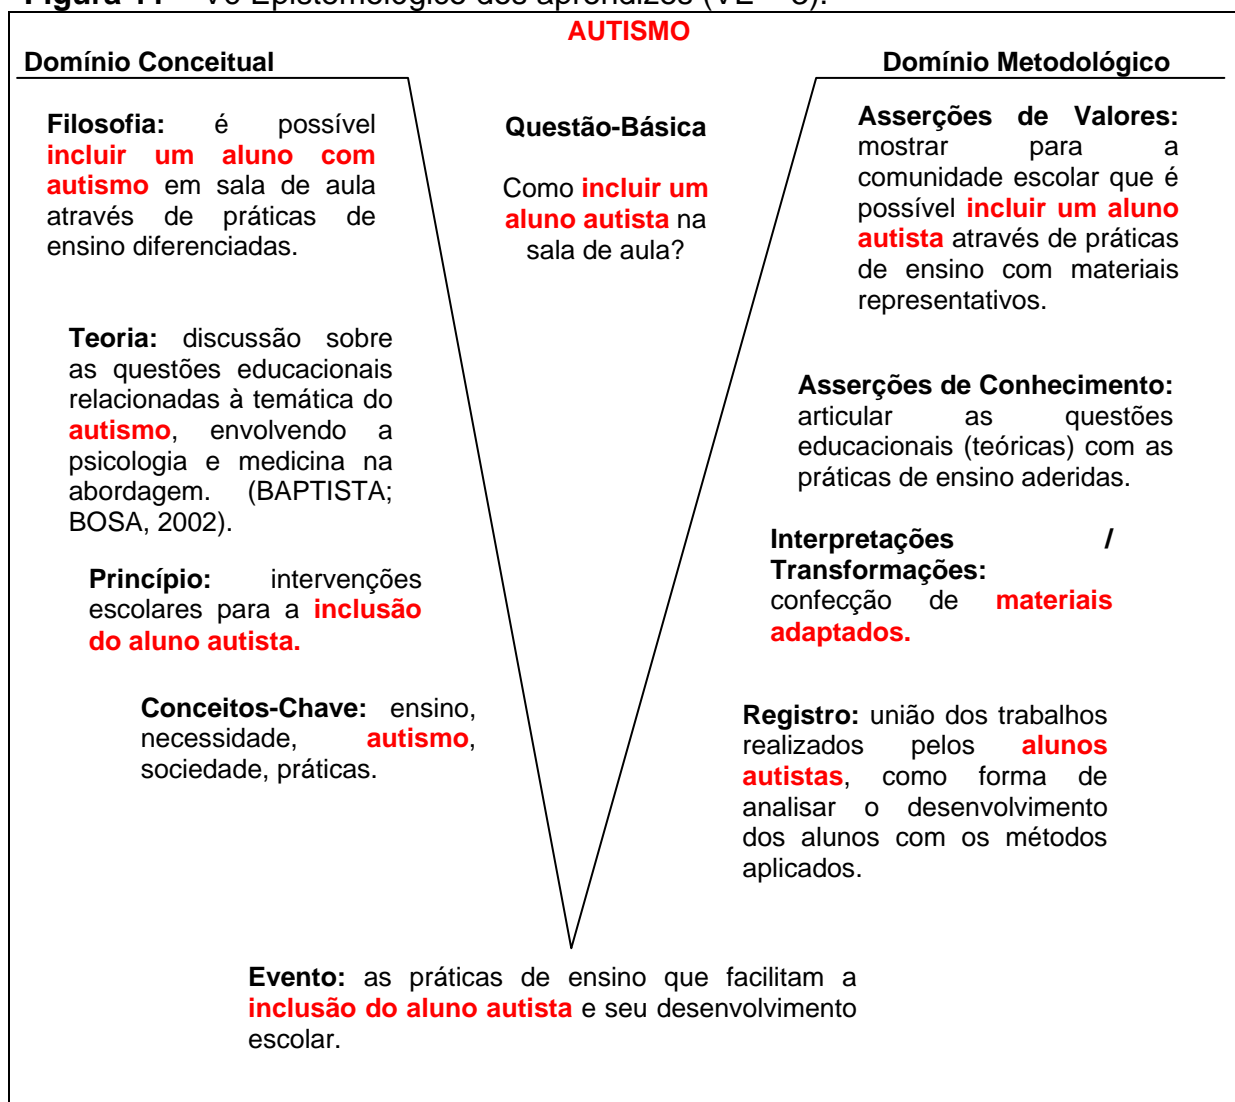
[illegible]

AUTISMO

Domínio Conceitual

Domínio Metodológico

Filosofia: é possível incluir um aluno com autismo em sala de aula através de práticas de ensino diferenciadas.

Questão-Básica

Como incluir um aluno autista na sala de aula?

Asserções de Valores: mostrar para a comunidade escolar que é possível incluir um aluno autista através de práticas de ensino com materiais representativos.

Teoria: discussão sobre as questões educacionais relacionadas à temática do autismo, envolvendo a psicologia e medicina na abordagem. (BAPTISTA; BOSA, 2002).

Asserções de Conhecimento: articular as questões educacionais (teóricas) com as práticas de ensino aderidas.

Interpretações / Transformações: confecção de materiais adaptados.

Princípio: intervenções escolares para a inclusão do aluno autista.

Conceitos-Chave: ensino, necessidade, autismo, sociedade, práticas.

Registro: união dos trabalhos realizados pelos alunos autistas, como forma de analisar o desenvolvimento dos alunos com os métodos aplicados.

Evento: as práticas de ensino que facilitam a inclusão do aluno autista e seu desenvolvimento escolar.